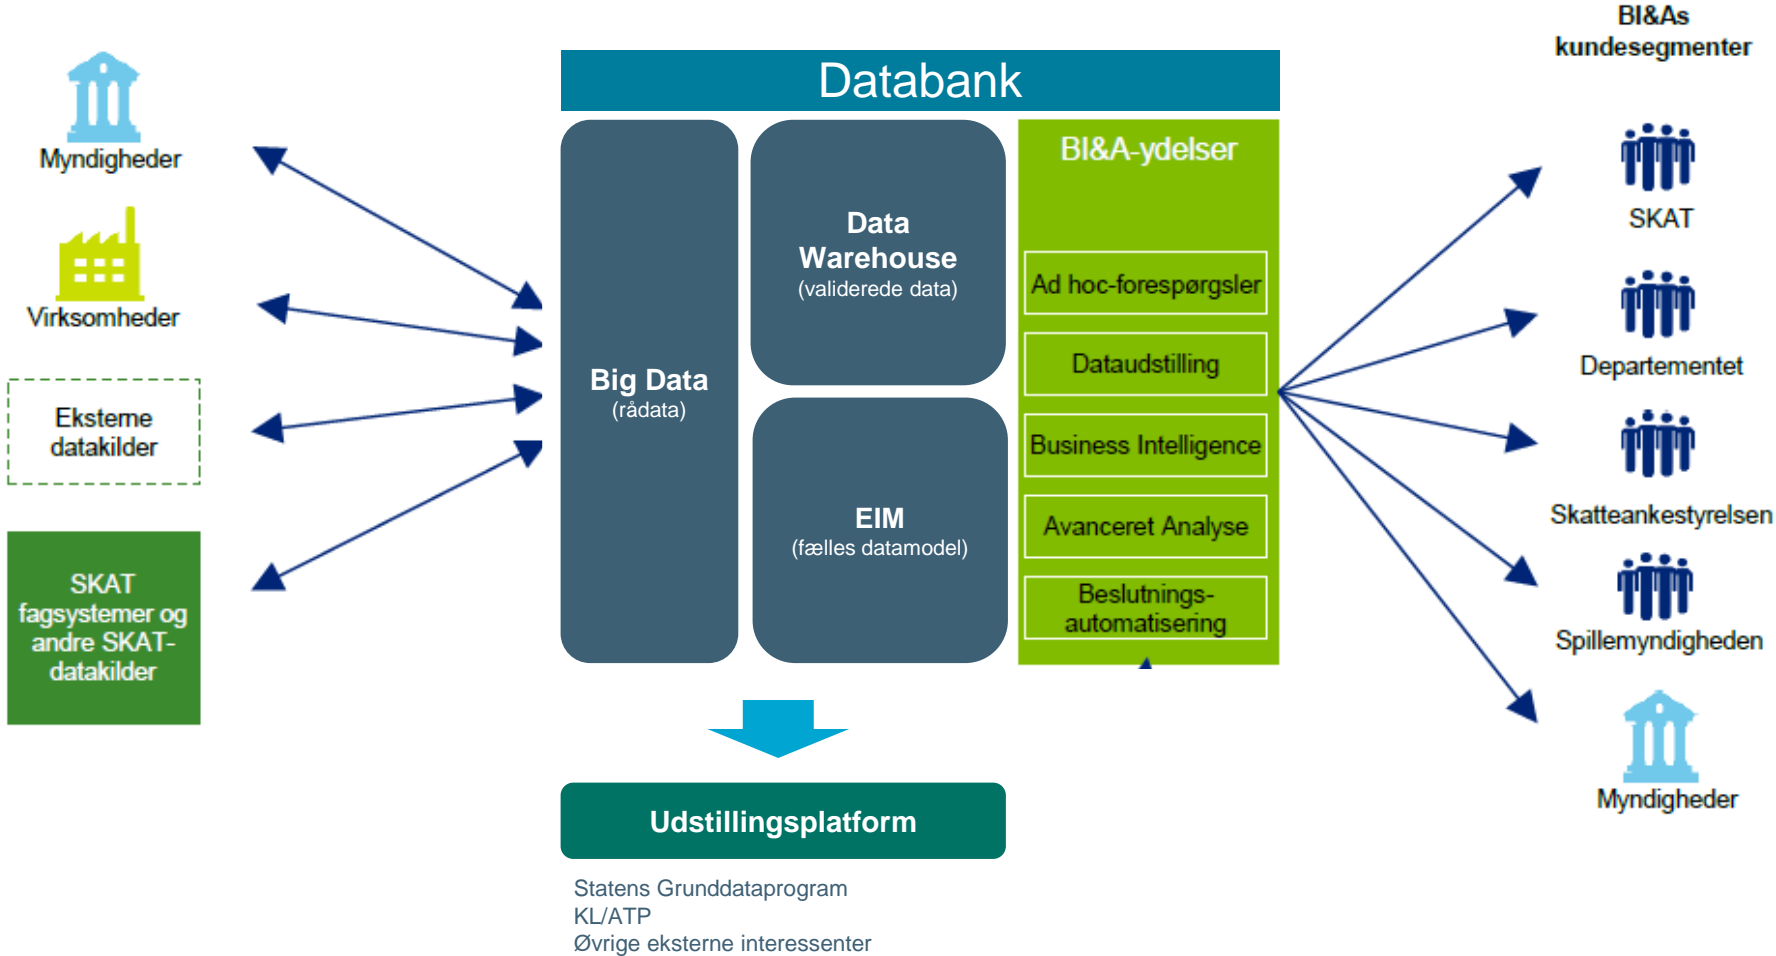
Myndigheder

Virksomheder

Eksterne datakilder

SKAT fagsystemer og andre SKAT-datakilder

Databank

Big Data
(rådata)

Data Warehouse
(validerede data)

EIM
(fælles datamodel)

BI&A-ydelser

Ad hoc-forespørgsler

Dataudstilling

Business Intelligence

Avanceret Analyse

Beslutnings-automatisering

Udstillingsplatform

Statens Grunddataprogram
KL/ATP
Øvrige eksterne interessenter

BI&As kundesegmenter

SKAT

Departementet

Skatteankestyrelsen

Spillemyndigheden

Myndigheder